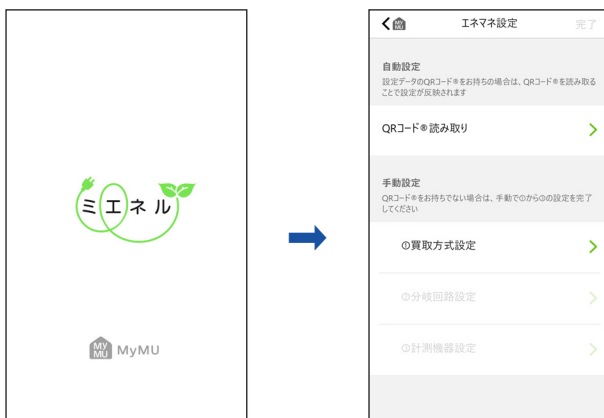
ミエネル

MY MU MyMU

MY MU エネマネ設定 完了

自動設定
設定データのQRコード®をお持ちの場合は、QRコード®を読み取ることで設定が反映されます

QRコード®読み取り

手動設定
QRコード®をお持ちでない場合は、手動で①から③の設定を完了してください

①買取方式設定

②分岐回路設定

③計測機器設定